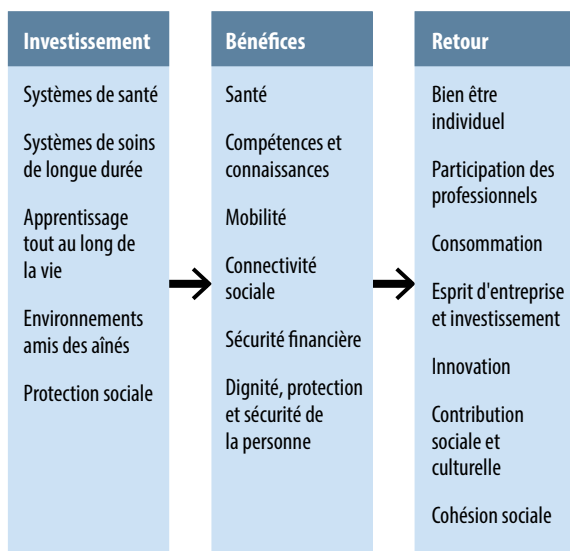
Investissement

Systèmes de santé

Systèmes de soins de longue durée

Apprentissage tout au long de la vie

Environnements amis des aînés

Protection sociale

Bénéfices

Santé

Compétences et connaissances

Mobilité

Connectivité sociale

Sécurité financière

Dignité, protection et sécurité de la personne

Retour

Bien être individuel

Participation des professionnels

Consommation

Esprit d'entreprise et investissement

Innovation

Contribution sociale et culturelle

Cohésion sociale